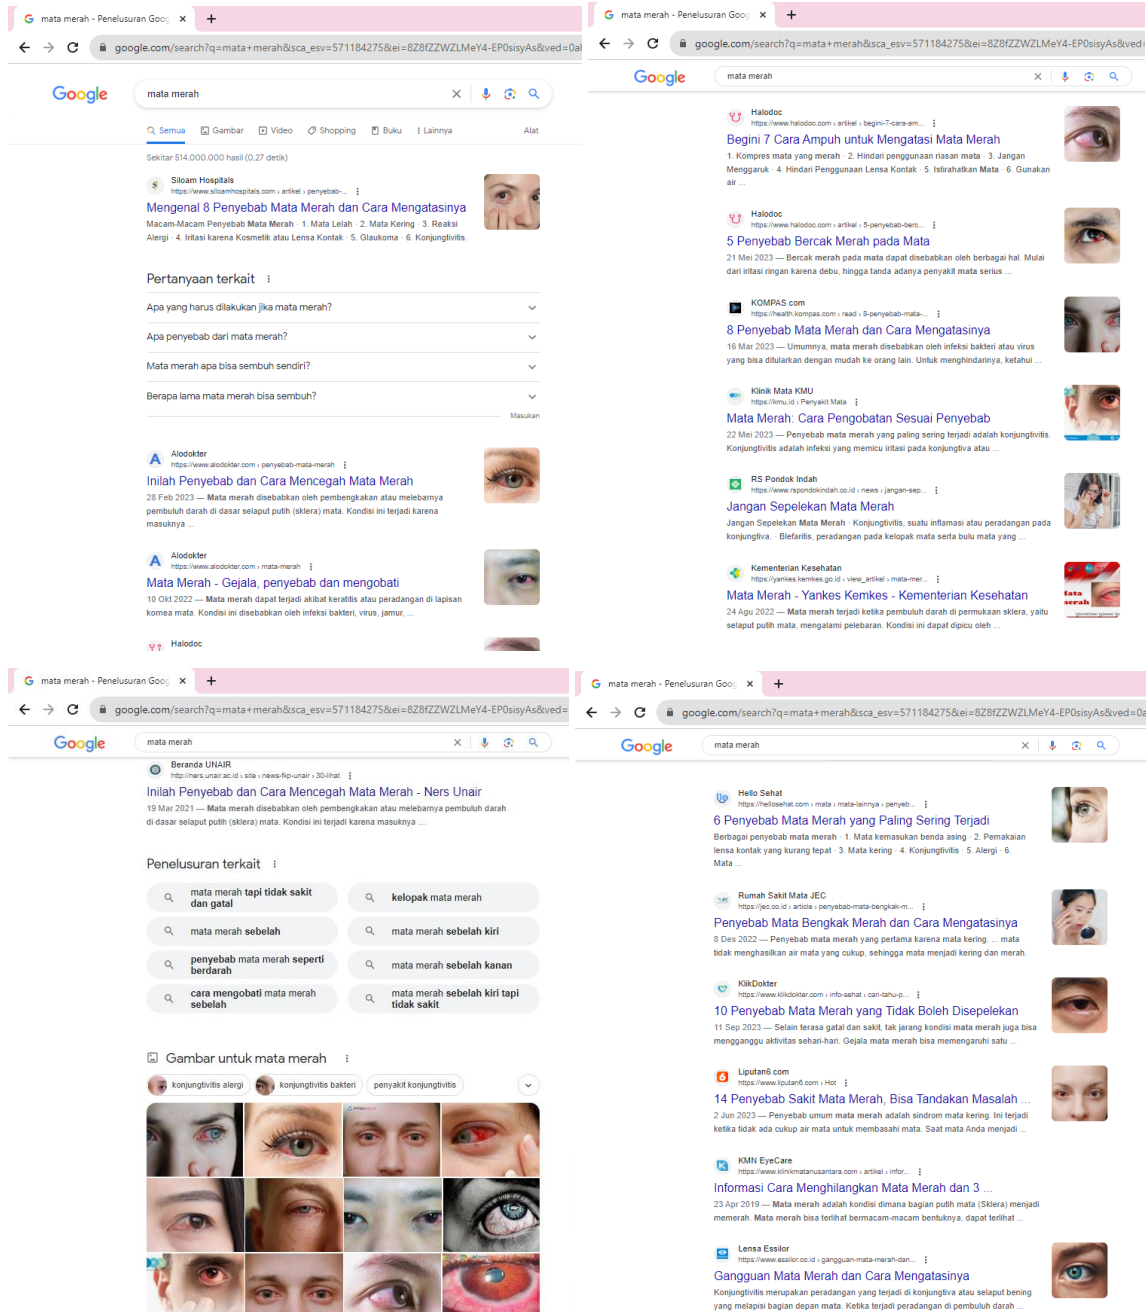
mata merah - Penelusuran Goog ×

google.com/search?q=mata+merah&sca_esv=571184275&ei=8Z8fZZWZLMeY4-EP0sisyAs&ved=0a

Google

mata merah

Semua Gambar Video Shopping Buku Lainnya Alat

Sekitar 514.000.000 hasil (0,27 detik)

Siloam Hospitals
https://www.siloamhospitals.com › artikel › penyebab-...
Mengenal 8 Penyebab Mata Merah dan Cara Mengatasinya
Macam-Macam Penyebab Mata Merah · 1. Mata Lelah · 2. Mata Kering · 3. Reaksi Alergi · 4. Iritasi karena Kosmetik atau Lensa Kontak · 5. Glaukoma · 6. Konjungtivitis.

Pertanyaan terkait

Apa yang harus dilakukan jika mata merah?

Apa penyebab dari mata merah?

Mata merah apa bisa sembuh sendiri?

Berapa lama mata merah bisa sembuh?

Masukan

Alodokter
https://www.alodokter.com › penyebab-mata-merah
Inilah Penyebab dan Cara Mencegah Mata Merah
28 Feb 2023 — Mata merah disebabkan oleh pembengkakan atau melebarnya pembuluh darah di dasar selaput putih (sklera) mata. Kondisi ini terjadi karena masuknya ...

Alodokter
https://www.alodokter.com › mata-merah
Mata Merah - Gejala, penyebab dan mengobati
10 Okt 2022 — Mata merah dapat terjadi akibat keratitis atau peradangan di lapisan kornea mata. Kondisi ini disebabkan oleh infeksi bakteri, virus, jamur, ...

Halodoc

mata merah - Penelusuran Goog ×

google.com/search?q=mata+merah&sca_esv=571184275&ei=8Z8fZZWZLMeY4-EP0sisyAs&ved=

Google

mata merah

Halodoc
https://www.halodoc.com › artikel › begini-7-cara-am...
Begini 7 Cara Ampuh untuk Mengatasi Mata Merah
1. Kompres mata yang merah · 2. Hindari penggunaan riasan mata · 3. Jangan Menggaruk · 4. Hindari Penggunaan Lensa Kontak · 5. Istirahatkan Mata · 6. Gunakan air ...

Halodoc
https://www.halodoc.com › artikel › 5-penyebab-berc...
5 Penyebab Bercak Merah pada Mata
21 Mei 2023 — Bercak merah pada mata dapat disebabkan oleh berbagai hal. Mulai dari iritasi ringan karena debu, hingga tanda adanya penyakit mata serius ...

KOMPAS.com
https://health.kompas.com › read › 8-penyebab-mata-...
8 Penyebab Mata Merah dan Cara Mengatasinya
16 Mar 2023 — Umumnya, mata merah disebabkan oleh infeksi bakteri atau virus yang bisa ditularkan dengan mudah ke orang lain. Untuk menghindarinya, ketahui ...

Klinik Mata KMU
https://kmu.id › Penyakit Mata
Mata Merah: Cara Pengobatan Sesuai Penyebab
22 Mei 2023 — Penyebab mata merah yang paling sering terjadi adalah konjungtivitis. Konjungtivitis adalah infeksi yang memicu iritasi pada konjungtiva atau ...

RS Pondok Indah
https://www.rspondokindah.co.id › news › jangan-sep...
Jangan Sepelekan Mata Merah
Jangan Sepelekan Mata Merah · Konjungtivitis, suatu inflamasi atau peradangan pada konjungtiva. · Blefaritis, peradangan pada kelopak mata serta bulu mata yang ...

Kementerian Kesehatan
https://yankes.kemkes.go.id › view_artikel › mata-mer...
Mata Merah - Yankes Kemkes - Kementerian Kesehatan
24 Agu 2022 — Mata merah terjadi ketika pembuluh darah di permukaan sklera, yaitu selaput putih mata, mengalami pelebaran. Kondisi ini dapat dipicu oleh ...

mata merah - Penelusuran Goog ×

google.com/search?q=mata+merah&sca_esv=571184275&ei=8Z8fZZWZLMeY4-EP0sisyAs&ved=

Google

mata merah

Beranda UNAIR
http://ners.unair.ac.id › site › news-fkp-unair › 30-lihat
Inilah Penyebab dan Cara Mencegah Mata Merah - Ners Unair
19 Mar 2021 — Mata merah disebabkan oleh pembengkakan atau melebarnya pembuluh darah di dasar selaput putih (sklera) mata. Kondisi ini terjadi karena masuknya ...

Penelusuran terkait

mata merah tapi tidak sakit dan gatal
kelopak mata merah
mata merah sebelah
mata merah sebelah kiri
penyebab mata merah seperti berdarah
mata merah sebelah kanan
cara mengobati mata merah sebelah
mata merah sebelah kiri tapi tidak sakit

Gambar untuk mata merah

konjungtivitis alergi
konjungtivitis bakteri
penyakit konjungtivitis

mata merah - Penelusuran Goog ×

google.com/search?q=mata+merah&sca_esv=571184275&ei=8Z8fZZWZLMeY4-EP0sisyAs&ved=0a

Google

mata merah

Hello Sehat
https://hellosehat.com › mata › mata-lainnya › penyeb...
6 Penyebab Mata Merah yang Paling Sering Terjadi
Berbagai penyebab mata merah · 1. Mata kemasukan benda asing · 2. Pemakaian lensa kontak yang kurang tepat · 3. Mata kering · 4. Konjungtivitis · 5. Alergi · 6. Mata ...

Rumah Sakit Mata JEC
https://jec.co.id › article › penyebab-mata-bengkak-m...
Penyebab Mata Bengkak Merah dan Cara Mengatasinya
8 Des 2022 — Penyebab mata merah yang pertama karena mata kering. ... mata tidak menghasilkan air mata yang cukup, sehingga mata menjadi kering dan merah.

KlikDokter
https://www.klikdokter.com › info-sehat › cari-tahu-p...
10 Penyebab Mata Merah yang Tidak Boleh Disepelekan
11 Sep 2023 — Selain terasa gatal dan sakit, tak jarang kondisi mata merah juga bisa mengganggu aktivitas sehari-hari. Gejala mata merah bisa memengaruhi satu ...

Liputan6.com
https://www.liputan6.com › Hot
14 Penyebab Sakit Mata Merah, Bisa Tandakan Masalah ...
2 Jun 2023 — Penyebab umum mata merah adalah sindrom mata kering. Ini terjadi ketika tidak ada cukup air mata untuk membasahi mata. Saat mata Anda menjadi ...

KMN EyeCare
https://www.klinikmatanusantara.com › artikel › infor...
Informasi Cara Menghilangkan Mata Merah dan 3 ...
23 Apr 2019 — Mata merah adalah kondisi dimana bagian putih mata (Sklera) menjadi memerah. Mata merah bisa terlihat bermacam-macam bentuknya, dapat terlihat ...

Lensa Essilor
https://www.essilor.co.id › gangguan-mata-merah-dan...
Gangguan Mata Merah dan Cara Mengatasinya
Konjungtivitis merupakan peradangan yang terjadi di konjungtiva atau selaput bening yang melapisi bagian depan mata. Ketika terjadi peradangan di pembuluh darah ...